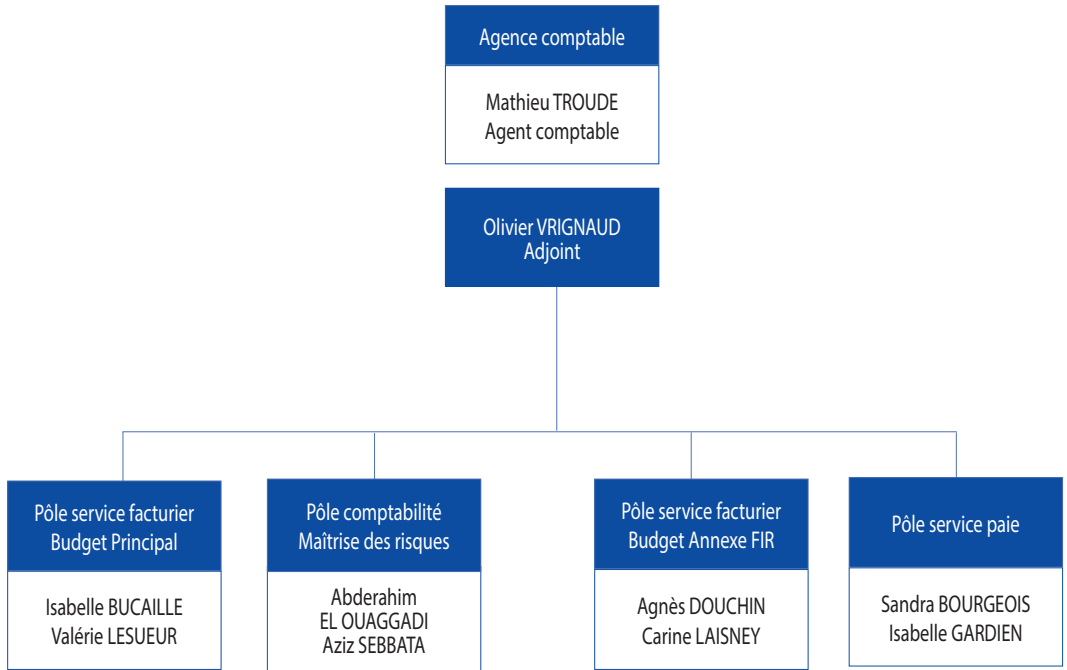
Agence comptable

Mathieu TROUDE
Agent comptable

Olivier VRIGNAUD
Adjoint

Pôle service facturier
Budget Principal

Isabelle BUCAILLE
Valérie LESUEUR

Pôle comptabilité
Maîtrise des risques

Abderahim
EL OUAGGADI
Aziz SEBBATA

Pôle service facturier
Budget Annexe FIR

Agnès DOUCHIN
Carine LAISNEY

Pôle service paie

Sandra BOURGEOIS
Isabelle GARDIEN